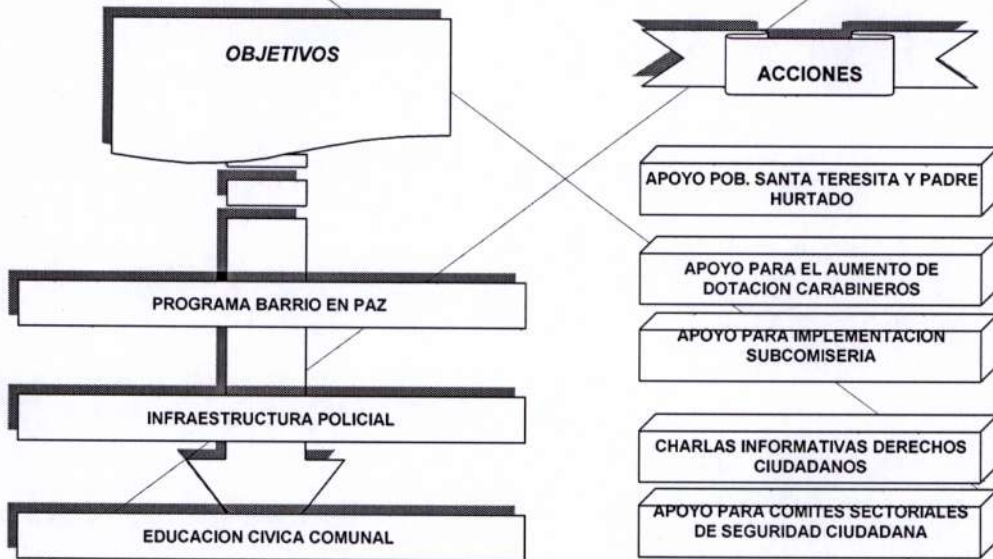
OBJETIVOS

PROGRAMA BARRIO EN PAZ

INFRAESTRUCTURA POLICIAL

EDUCACION CIVICA COMUNAL

ACCIONES

APOYO POB. SANTA TERESITA Y PADRE HURTADO

APOYO PARA EL AUMENTO DE DOTACION CARABINEROS

APOYO PARA IMPLEMENTACION SUBCOMISERIA

CHARLAS INFORMATIVAS DERECHOS CIUDADANOS

APOYO PARA COMITES SECTORIALES DE SEGURIDAD CIUDADANA